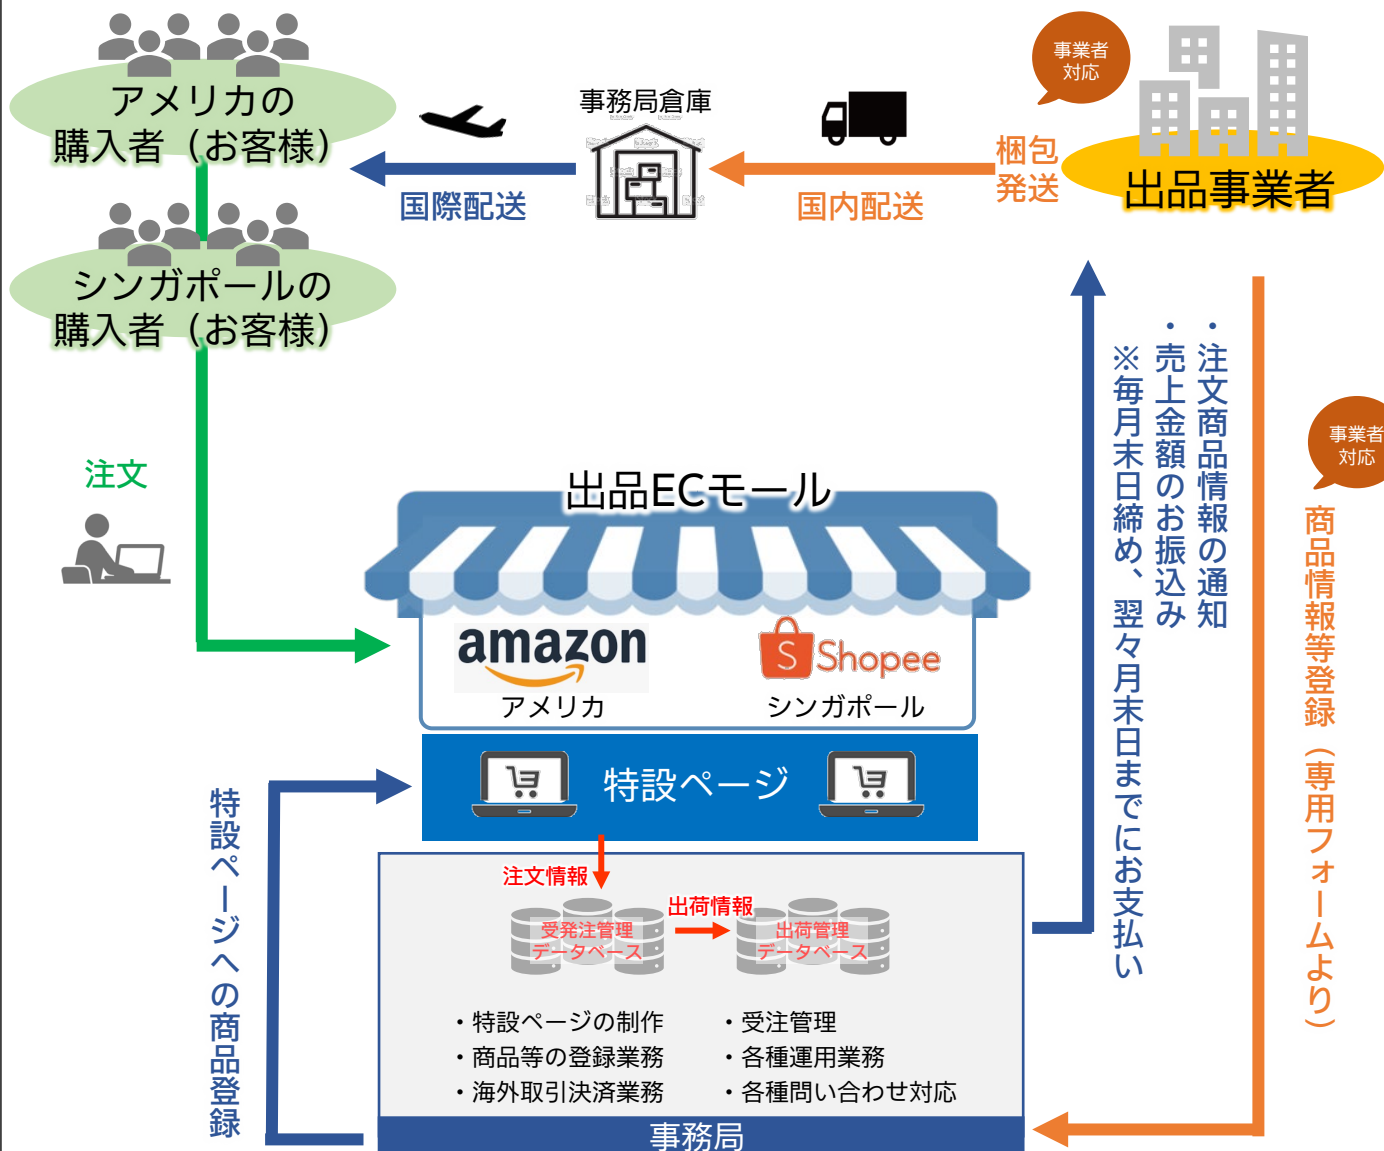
アメリカの
購入者（お客様）

シンガポールの
購入者（お客様）

事務局倉庫

国際配送

国内配送

事業者
対応

梱包
発送

出品事業者

注文

・注文商品情報の通知
・売上金額のお振込み
※毎月末日締め、翌々月末日までにお支払い

事業者
対応

商品情報等登録（専用フォームより）

出品ECモール

amazon
アメリカ

Shopee
シンガポール

特設ページ

特設ページへの商品登録

注文情報

受発注管理
データベース

出荷情報

出荷管理
データベース

・特設ページの制作
・商品等の登録業務
・海外取引決済業務

・受注管理
・各種運用業務
・各種問い合わせ対応

事務局